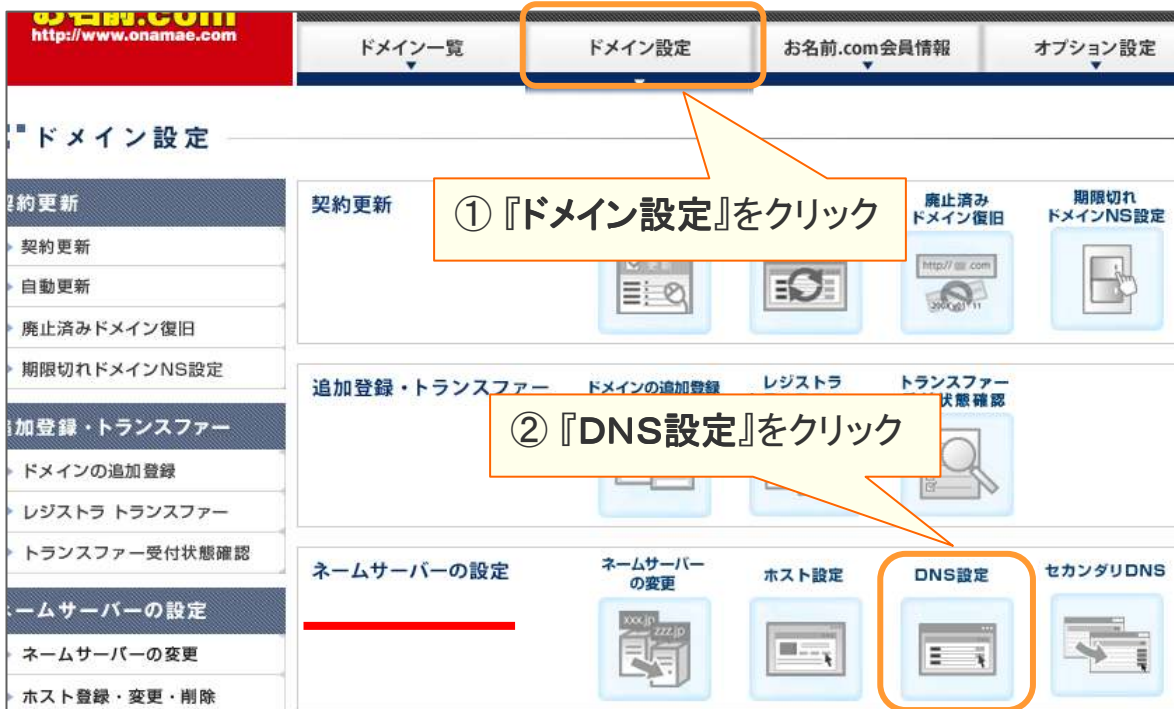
http://www.onamae.com

ドメイン一覧
ドメイン設定
お名前.com会員情報
オプション設定

ドメイン設定

約更新
契約更新
自動更新
廃止済みドメイン復旧
期限切れドメインNS設定

加登録・トランスファー
ドメインの追加登録
レジストラ トランスファー
トランスファー受付状態確認

ームサーバーの設定
ネームサーバーの変更
ホスト登録・変更・削除

契約更新
① 『ドメイン設定』をクリック
廃止済み ドメイン復旧
期限切れ ドメインNS設定
http://
.com

追加登録・トランスファー
ドメインの追加登録
レジストラ
トランスファー 状態確認
② 『DNS設定』をクリック

ネームサーバーの設定
ネームサーバー の変更
xxx.jp
zzz.jp
ホスト設定
DNS設定
セカンダリDNS